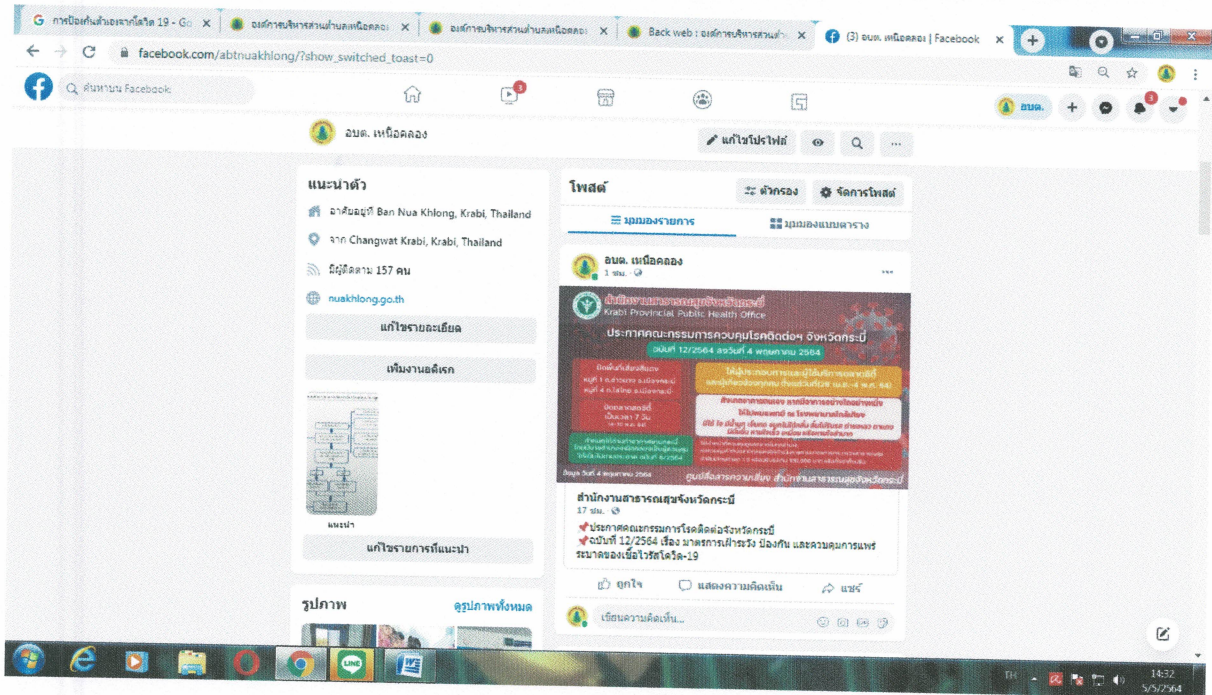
G การป้องกันตัวเองจากโควิด 19 - Go × | องค์การบริหารส่วนตำบลเหนือคลอง × | องค์การบริหารส่วนตำบลเหนือคลอง × | Back web : องค์การบริหารส่วนตำ × | (3) อบต. เหนือคลอง | Facebook ×

facebook.com/abtnuakhlong/?show_switched_toast=0

ค้นหาบน Facebook

อบต.

อบต. เหนือคลอง

แก้ไขโปรไฟล์

แนะนำตัว

อาศัยอยู่ที่ Ban Nua Khlong, Krabi, Thailand

จาก Changwat Krabi, Krabi, Thailand

มีผู้ติดตาม 157 คน

nuakhlong.go.th

แก้ไขรายละเอียด

เพิ่มงานอดิเรก

แนะนำ

แก้ไขรายการที่แนะนำ

รูปภาพ

ดูรูปภาพทั้งหมด

โพสต์

ตัวกรอง

จัดการโพสต์

มุมมองรายการ

มุมมองแบบตาราง

อบต. เหนือคลอง
1 ชม.

สำนักงานสาธารณสุขจังหวัดกระบี่
Krabi Provincial Public Health Office

ประกาศคณะกรรมการควบคุมโรคติดต่อฯ จังหวัดกระบี่
ฉบับที่ 12/2564 ลงวันที่ 4 พฤษภาคม 2564

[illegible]

ข้อมูล วันที่ 4 พฤษภาคม 2564

ศูนย์สื่อสารความเสี่ยง สำนักงานสาธารณสุขจังหวัดกระบี่

สำนักงานสาธารณสุขจังหวัดกระบี่
17 ชม.

📌ประกาศคณะกรรมการโรคติดต่อจังหวัดกระบี่
📌ฉบับที่ 12/2564 เรื่อง มาตรการเฝ้าระวัง ป้องกัน และควบคุมการแพร่ระบาดของเชื้อไวรัสโควิด-19

ถูกใจ

แสดงความคิดเห็น

แชร์

เขียนความคิดเห็น...

TH

14:32
5/5/2564